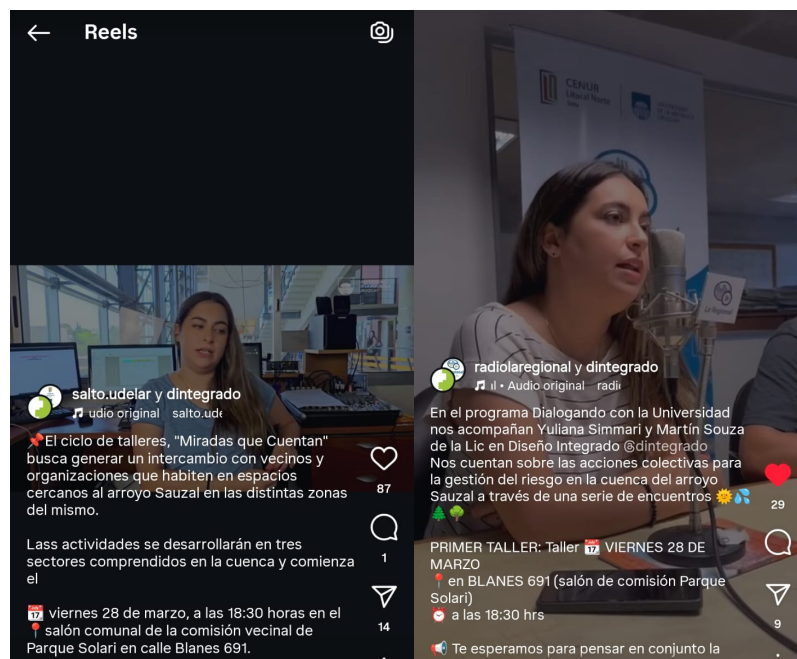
Reels

salto.udelar y dintegrado
udio original salto.ude

📌El ciclo de talleres, "Miradas que Cuentan" busca generar un intercambio con vecinos y organizaciones que habiten en espacios cercanos al arroyo Sauzal en las distintas zonas del mismo.

Lass actividades se desarrollarán en tres sectores comprendidos en la cuenca y comienza el

📅 viernes 28 de marzo, a las 18:30 horas en el 📍salón comunal de la comisión vecinal de Parque Solari en calle Blanes 691.

87
1
14

CENUR Litoral Norte

radiolaregional y dintegrado
Audio original radi

En el programa Dialogando con la Universidad nos acompañan Yuliana Simmari y Martín Souza de la Lic en Diseño Integrado @dintegrado
Nos cuentan sobre las acciones colectivas para la gestión del riesgo en la cuenca del arroyo Sauzal a través de una serie de encuentros 🌞💦🌲🌳

PRIMER TALLER: Taller 📅 VIERNES 28 DE MARZO
📍en BLANES 691 (salón de comisión Parque Solari)
⏰ a las 18:30 hrs

📢 Te esperamos para pensar en conjunto la

29
9